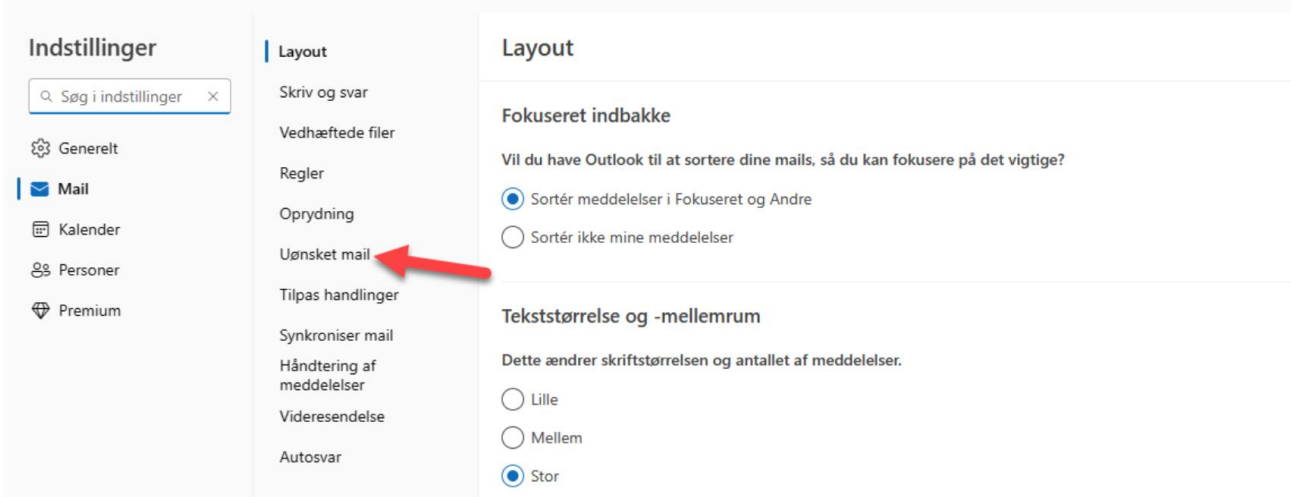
Indstillinger

Søg i indstillinger

Generelt

Mail

Kalender

Personer

Premium

Layout

Skriv og svar

Vedhæftede filer

Regler

Oprydning

Uønsket mail

Tilpas handlinger

Synkroniser mail

Håndtering af meddelelser

Videresendelse

Autosvar

Layout

Fokuseret indbakke

Vil du have Outlook til at sortere dine mails, så du kan fokusere på det vigtige?

Sortér meddelelser i Fokuseret og Andre

Sortér ikke mine meddelelser

Tekststørrelse og -mellemrum

Dette ændrer skriftstørrelsen og antallet af meddelelser.

Lille

Mellem

Stor